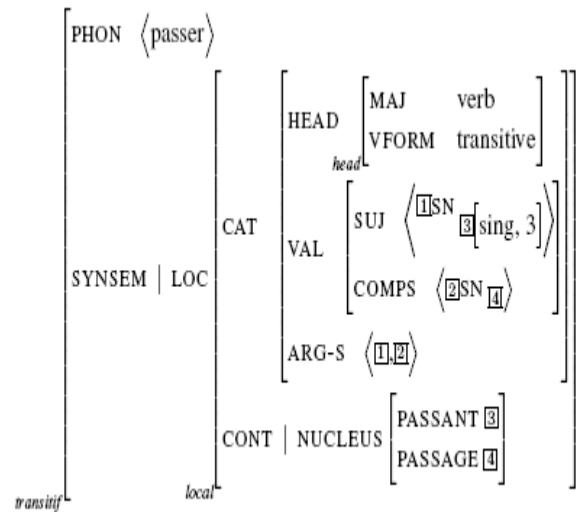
PHON $\langle$passer$\rangle$

SYNSEM | LOC

CAT

HEAD

MAJ verb

VFORM transitive

head

VAL

SUJ $\langle$ $\boxed{1}$SN $\boxed{3}$[sing, 3] $\rangle$

COMPS $\langle$ $\boxed{2}$SN $\boxed{4}$ $\rangle$

ARG-S $\langle$ $\boxed{1}$,$\boxed{2}$ $\rangle$

CONT | NUCLEUS

PASSANT $\boxed{3}$

PASSAGE $\boxed{4}$

local

transitif